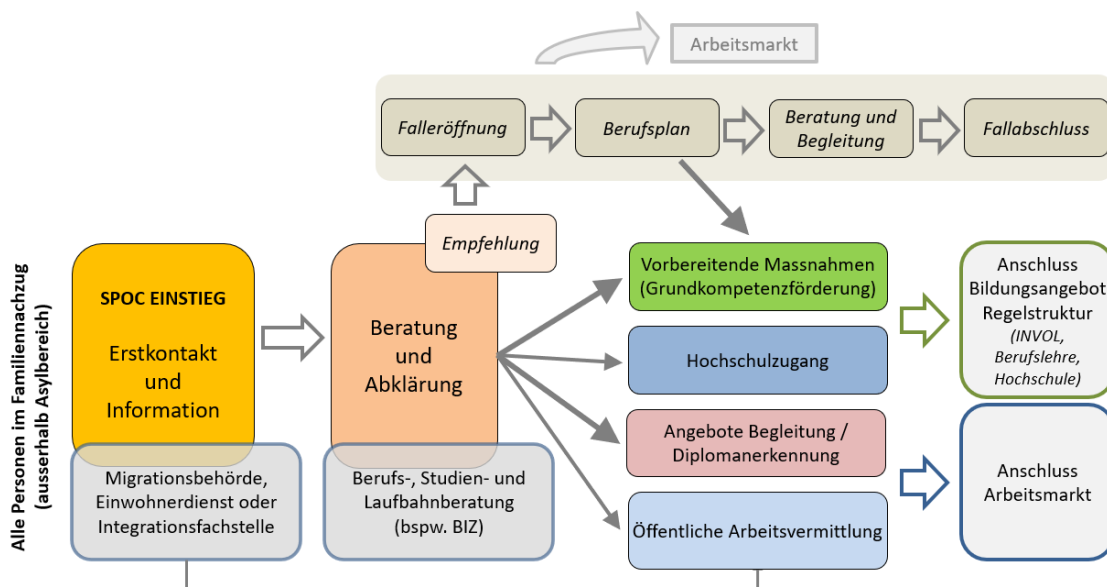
Arbeitsmarkt

Falleröffnung

Berufsplan

Beratung und Begleitung

Fallabschluss

Alle Personen im Familiennachzug (ausserhalb Asylbereich)

SPOC EINSTIEG

Erstkontakt und Information

Migrationsbehörde, Einwohnerdienst oder Integrationsfachstelle

Empfehlung

Beratung und Abklärung

Berufs-, Studien- und Laufbahnberatung (bspw. BIZ)

Vorbereitende Massnahmen (Grundkompetenzförderung)

Hochschulzugang

Angebote Begleitung / Diplomanerkennung

Öffentliche Arbeitsvermittlung

Anschluss Bildungsangebot Regelstruktur (INVOL, Berufslehre, Hochschule)

Anschluss Arbeitsmarkt